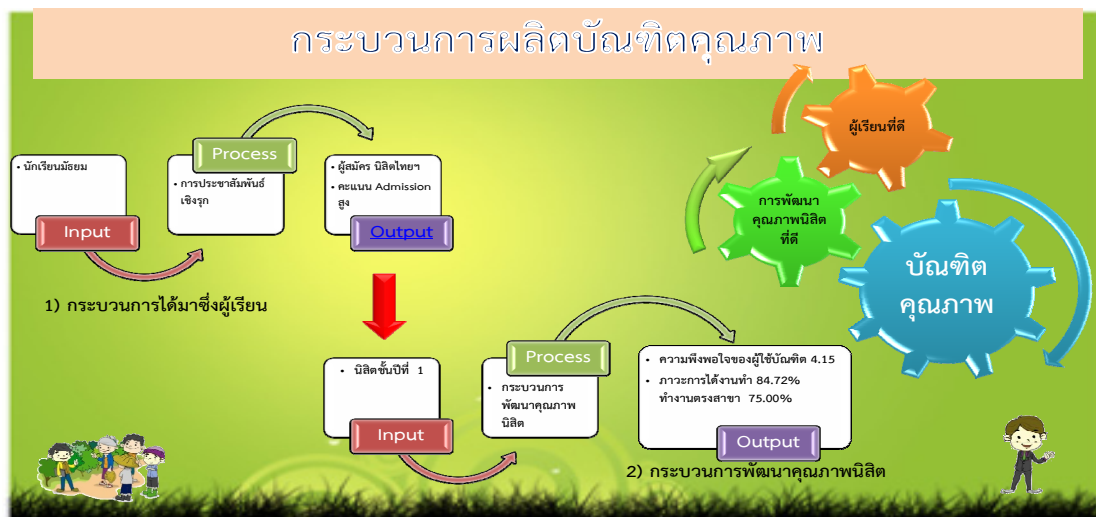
กระบวนการผลิตบัณฑิตคุณภาพ

• นักเรียนมัธยม

Input

Process

• การประชาสัมพันธ์เชิงรุก

• ผู้สมัคร นิสิตไทยฯ

• คะแนน Admission สูง

Output

1) กระบวนการได้มาซึ่งผู้เรียน

ผู้เรียนที่ดี

การพัฒนาคุณภาพนิสิตที่ดี

บัณฑิตคุณภาพ

• นิสิตชั้นปีที่ 1

Input

Process

• กระบวนการพัฒนาคุณภาพนิสิต

• ความพึงพอใจของผู้ใช้บัณฑิต 4.15

• ภาวะการได้งานทำ 84.72% ทำงานตรงสาขา 75.00%

Output

2) กระบวนการพัฒนาคุณภาพนิสิต